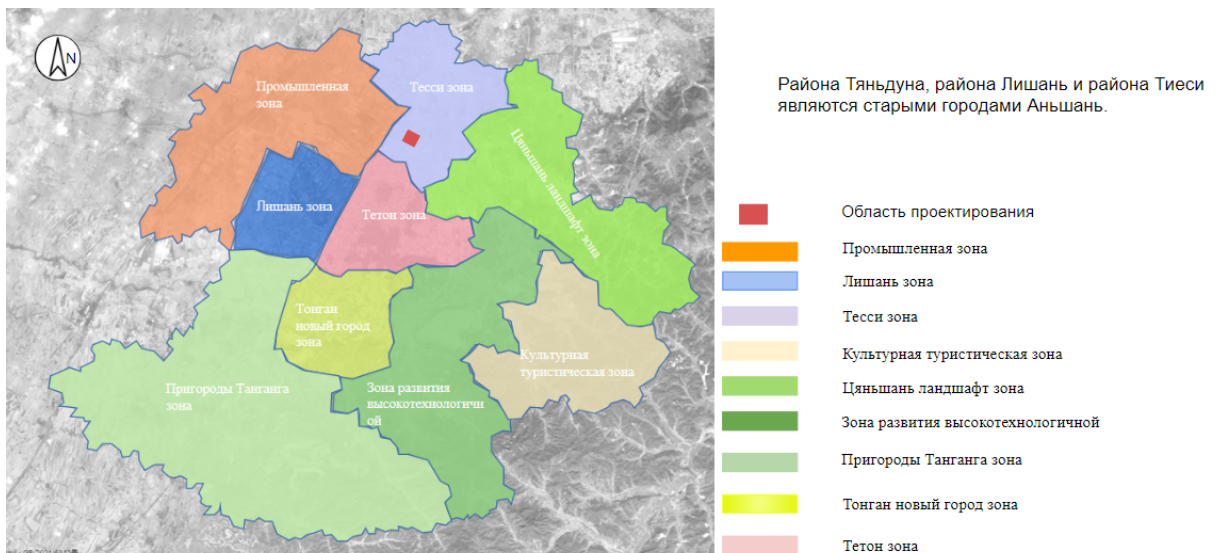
N

Промышленная зона

Тесси зона

Цяньшань ландшафт зона

Лишань зона

Тетон зона

Тонган новый город зона

Пригороды Тангангa зона

Зона развития высокотехнологичной

Культурная туристическая зона

Района Тяньдуна, района Лишань и района Тиеси являются старыми городами Аньшань.

Область проектирования

Промышленная зона

Лишань зона

Тесси зона

Культурная туристическая зона

Цяньшань ландшафт зона

Зона развития высокотехнологичной

Пригороды Тангангa зона

Тонган новый город зона

Тетон зона